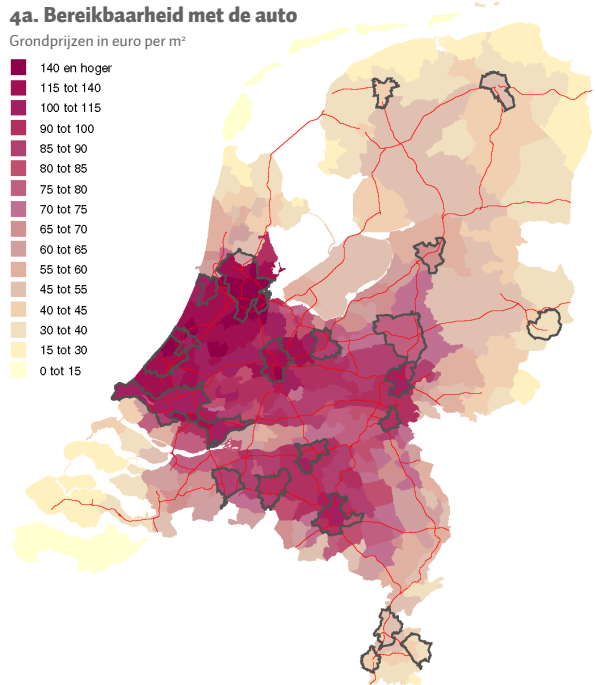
4a. Bereikbaarheid met de auto

Grondprijzen in euro per m²

140 en hoger
115 tot 140
100 tot 115
90 tot 100
85 tot 90
80 tot 85
75 tot 80
70 tot 75
65 tot 70
60 tot 65
55 tot 60
45 tot 55
40 tot 45
30 tot 40
15 tot 30
0 tot 15